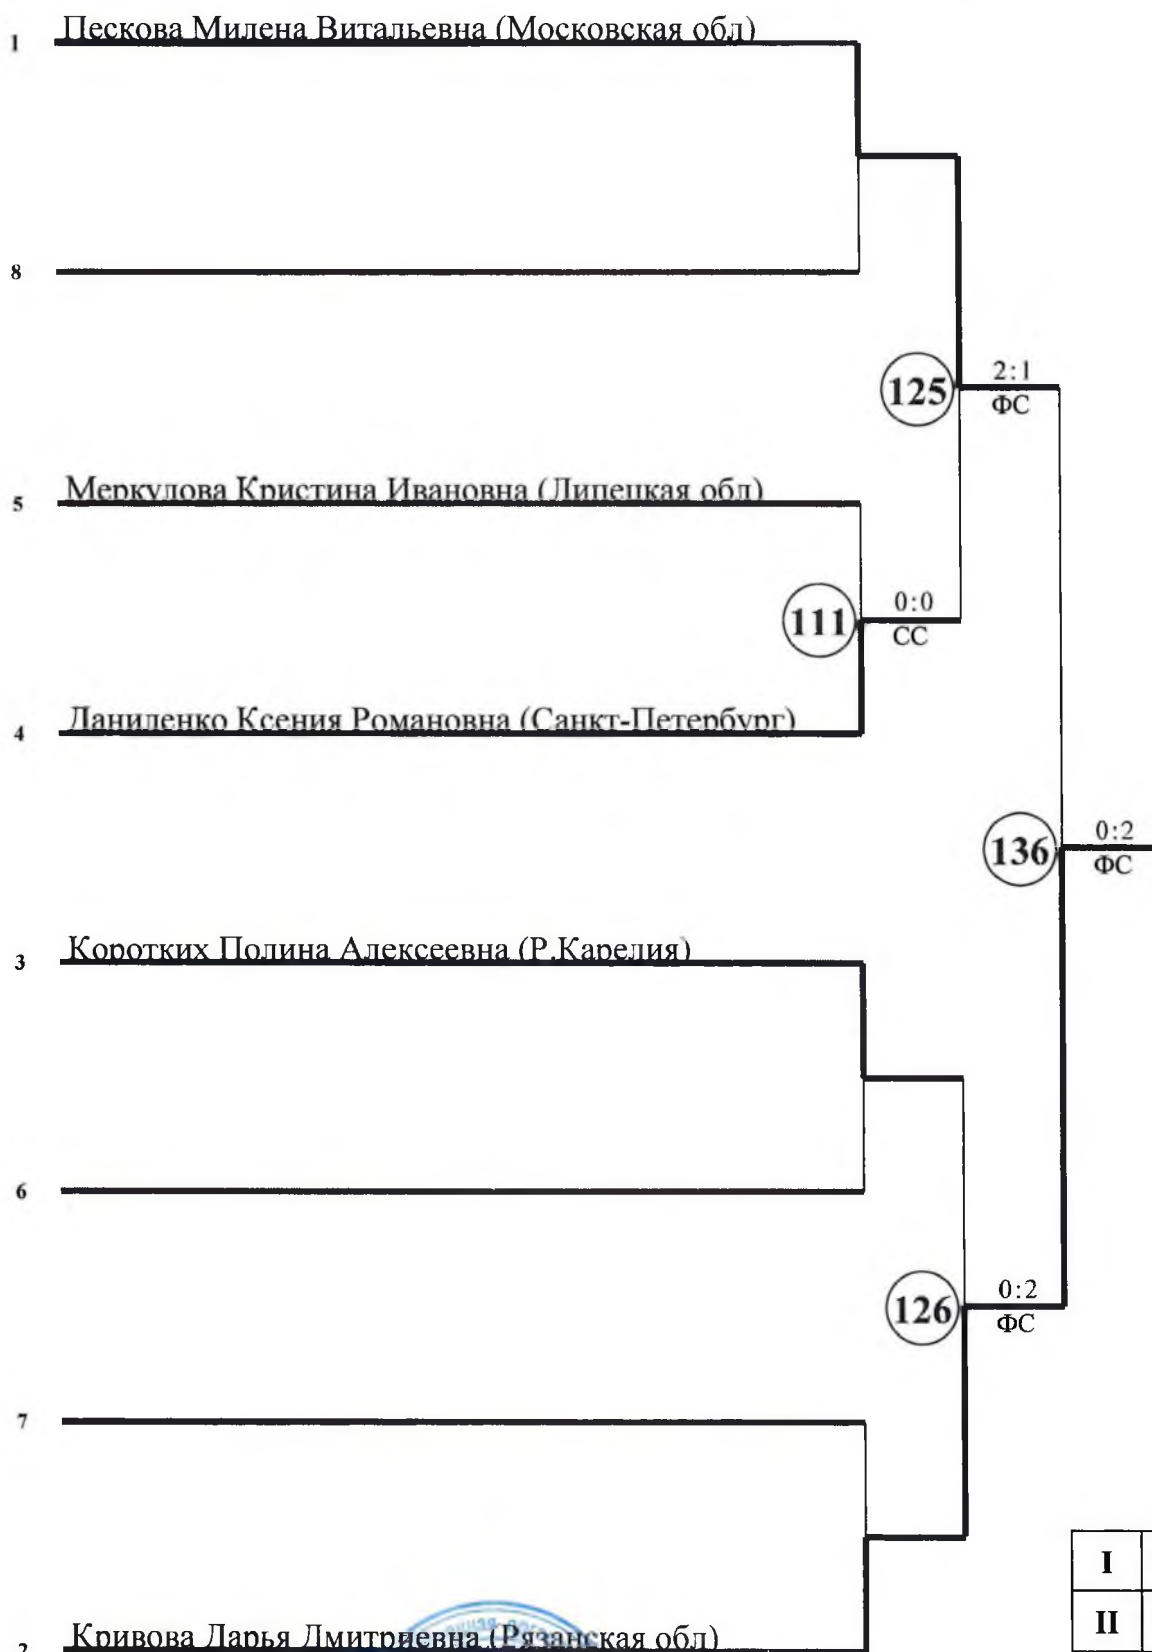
1 Пескова Милена Витальевна (Московская обл)

8

125 2:1 ФС

5 Меркулова Кристина Ивановна (Липецкая обл)

111 0:0 СС

4 Даниденко Ксения Романовна (Санкт-Петербург)

136 0:2 ФС

3 Коротких Полина Алексеевна (Р.Карелия)

6

126 0:2 ФС

7

2 Кривова Дарья Дмитриевна (Рязанская обл)

| I |
|---|
| II |